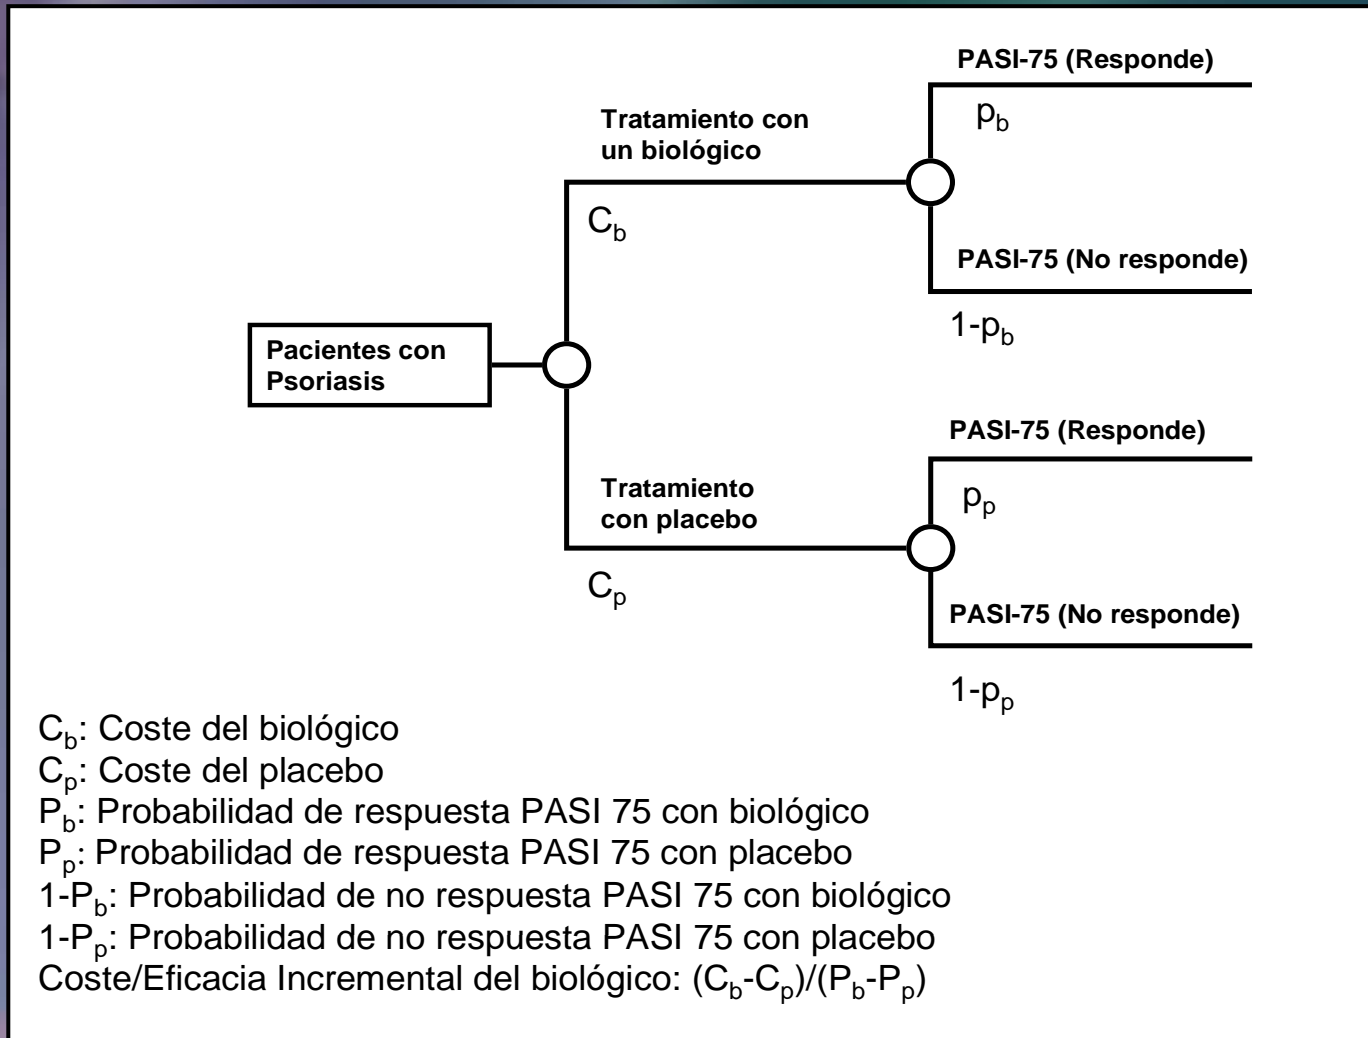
Pacientes con Psoriasis

Tratamiento con un biológico

$C_b$

PASI-75 (Responde)

$p_b$

PASI-75 (No responde)

$1-p_b$

Tratamiento con placebo

$C_p$

PASI-75 (Responde)

$p_p$

PASI-75 (No responde)

$1-p_p$

$C_b$: Coste del biológico
$C_p$: Coste del placebo
$P_b$: Probabilidad de respuesta PASI 75 con biológico
$P_p$: Probabilidad de respuesta PASI 75 con placebo
$1-P_b$: Probabilidad de no respuesta PASI 75 con biológico
$1-P_p$: Probabilidad de no respuesta PASI 75 con placebo
Coste/Eficacia Incremental del biológico: $(C_b-C_p)/(P_b-P_p)$